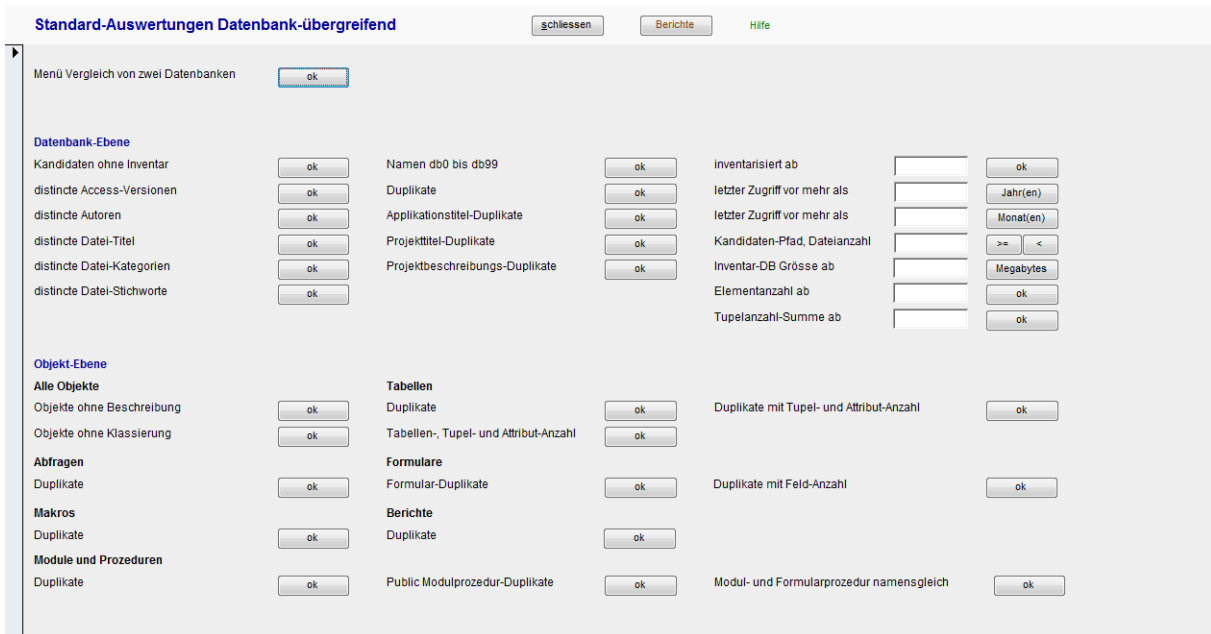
Standard-Auswertungen Datenbank-übergreifend

schliessen Berichte Hilfe

Menü Vergleich von zwei Datenbanken ok

Datenbank-Ebene

Kandidaten ohne Inventar ok
distincte Access-Versionen ok
distincte Autoren ok
distincte Datei-Titel ok
distincte Datei-Kategorien ok
distincte Datei-Stichworte ok

Namen db0 bis db99 ok
Duplikate ok
Applikationstitel-Duplikate ok
Projekttitel-Duplikate ok
Projektbeschreibungs-Duplikate ok

inventarisiert ab ok
letzter Zugriff vor mehr als Jahr(en)
letzter Zugriff vor mehr als Monat(en)
Kandidaten-Pfad, Dateianzahl >= <
Inventar-DB Grösse ab Megabytes
Elementanzahl ab ok
Tupelanzahl-Summe ab ok

Objekt-Ebene

Alle Objekte
Objekte ohne Beschreibung ok
Objekte ohne Klassierung ok

Tabellen
Duplikate ok
Tabellen-, Tupel- und Attribut-Anzahl ok

Duplikate mit Tupel- und Attribut-Anzahl ok

Abfragen
Duplikate ok

Formulare
Formular-Duplikate ok

Duplikate mit Feld-Anzahl ok

Makros
Duplikate ok

Berichte
Duplikate ok

Module und Prozeduren
Duplikate ok

Public Modulprozedur-Duplikate ok

Modul- und Formularprozedur namensgleich ok